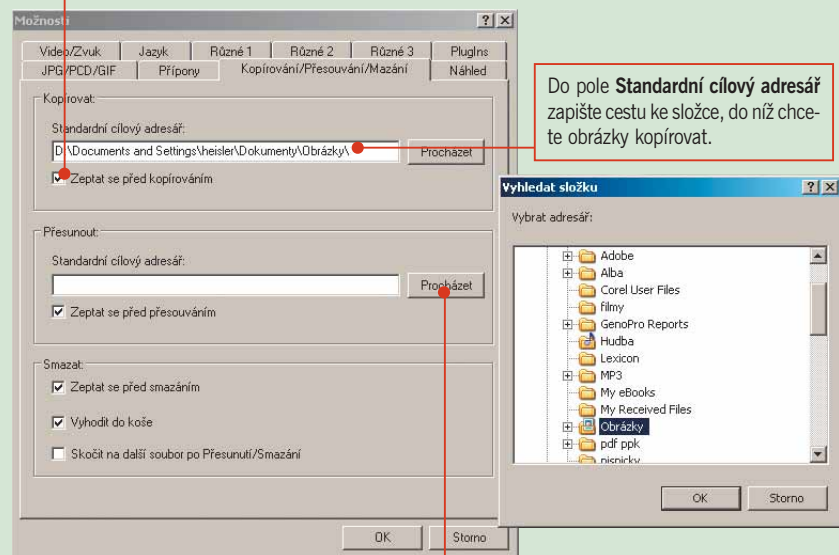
Možnosti

?
X

Video/Zvuk
Jazyk
Různé 1
Různé 2
Různé 3
PlugIns
JPG/PCD/GIF
Přípony
Kopírování/Přesouvání/Mazání
Náhled

Kopírovat:
Standardní cílový adresář:
D:\Documents and Settings\heisler\Dokumenty\Obrázky\
Procházet
Zeptat se před kopírováním

Přesunout:
Standardní cílový adresář:
Procházet
Zeptat se před přesouváním

Smazat:
Zeptat se před smazáním
Vyhodit do koše
Skočit na další soubor po Přesunutí/Smazání

OK
Storno

Do pole **Standardní cílový adresář** zapište cestu ke složce, do níž chcete obrázky kopírovat.

Vyhledat složku
?
X
Vybrat adresář:
Adobe
Alba
Corel User Files
filmy
GenoPro Reports
Hudba
Lexicon
MP3
My eBooks
My Received Files
Obrázky
pdf ppk
pisnicky
OK
Storno